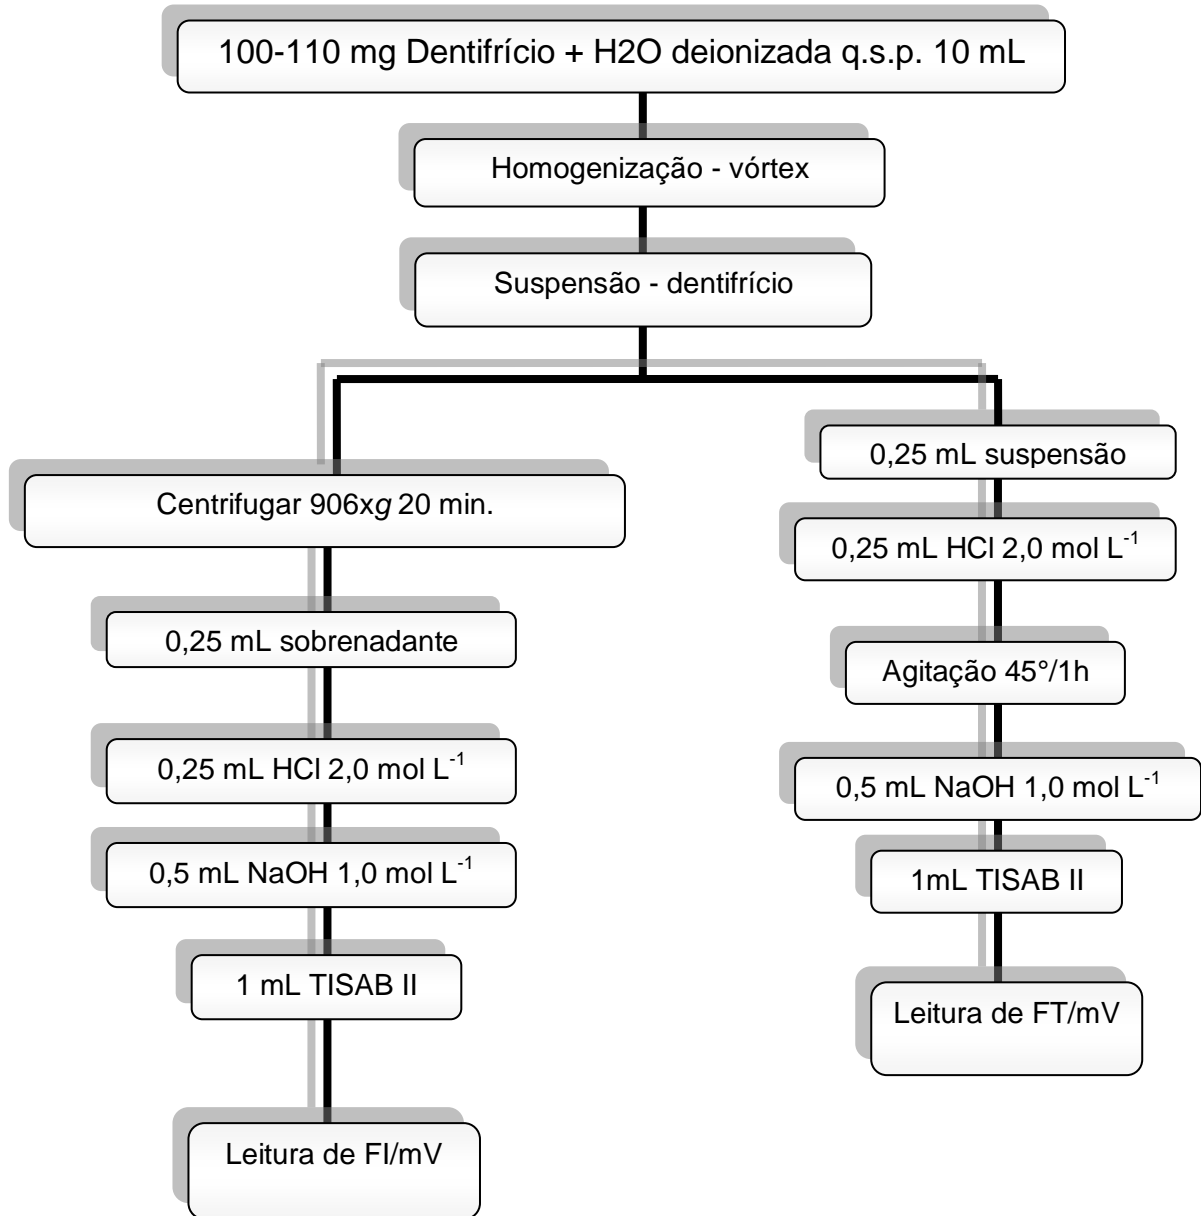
100-110 mg Dentifrício + H2O deionizada q.s.p. 10 mL

Homogenização - vórtex

Suspensão - dentifrício

Centrifugar 906x*g* 20 min.

0,25 mL sobrenadante

0,25 mL HCl 2,0 mol $L^{-1}$

0,5 mL NaOH 1,0 mol $L^{-1}$

1 mL TISAB II

Leitura de FI/mV

0,25 mL suspensão

0,25 mL HCl 2,0 mol $L^{-1}$

Agitação 45°/1h

0,5 mL NaOH 1,0 mol $L^{-1}$

1mL TISAB II

Leitura de FT/mV